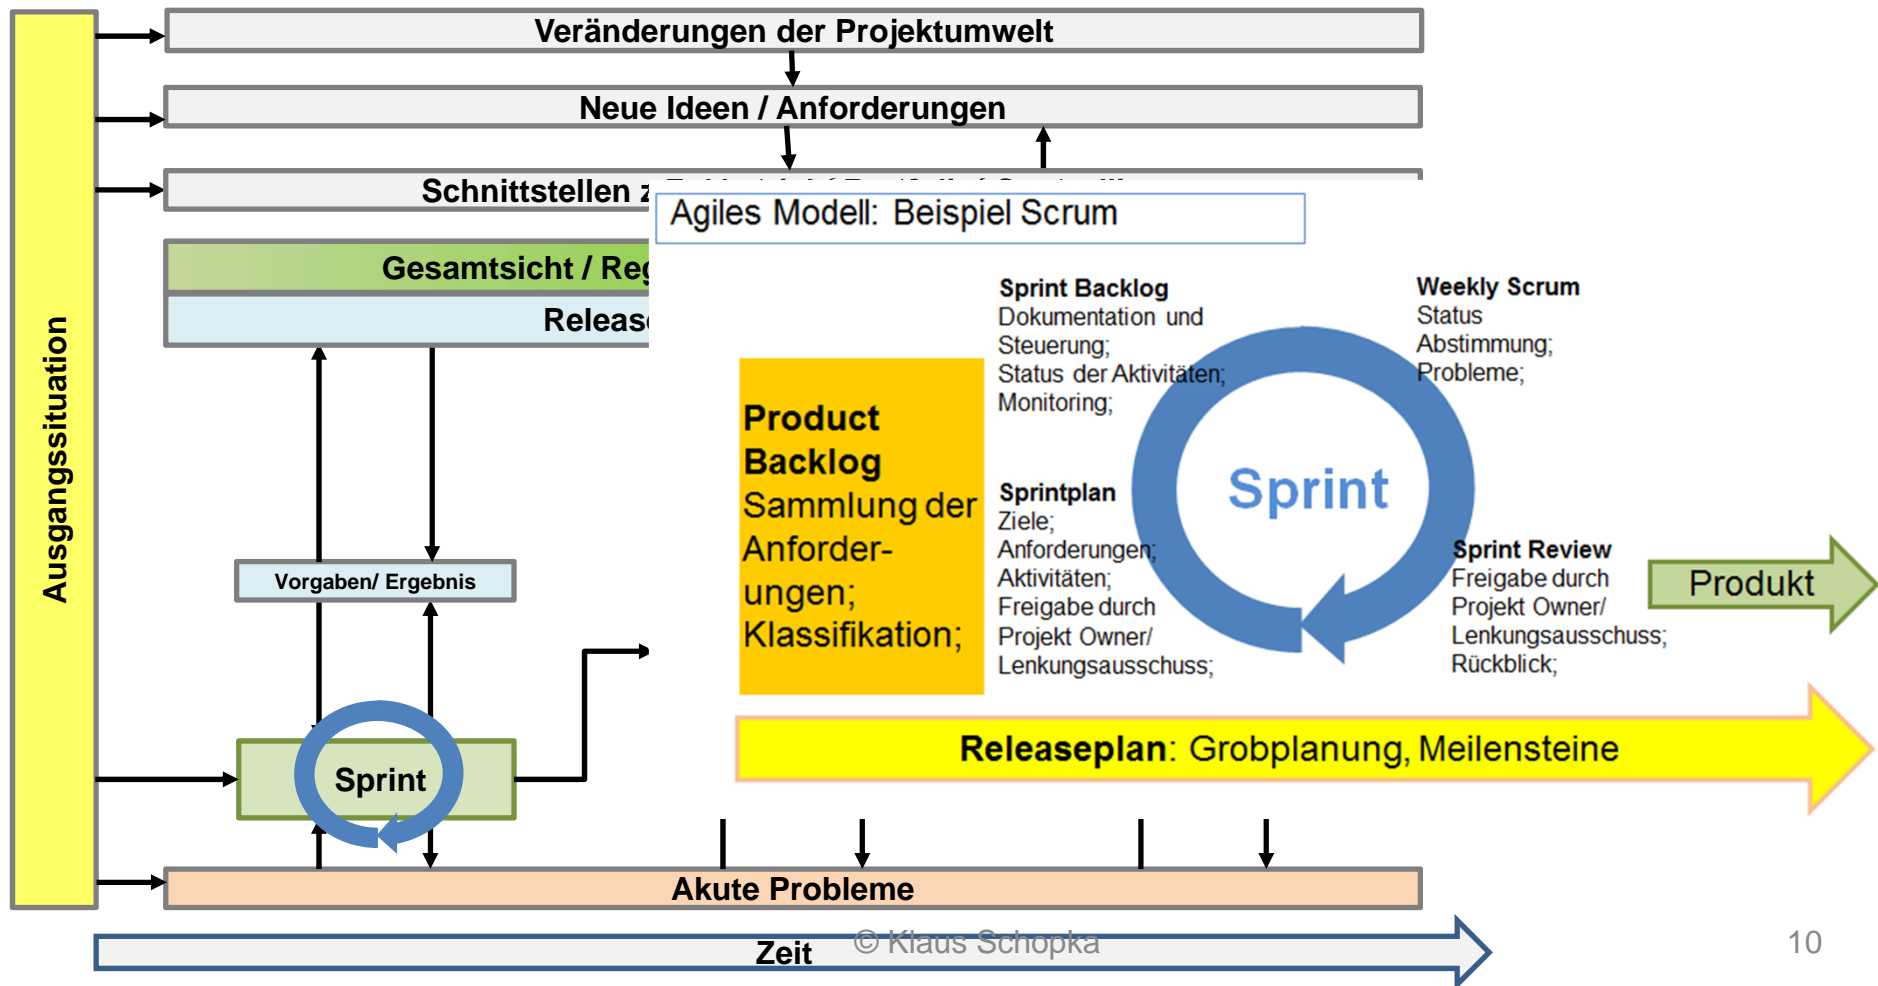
Veränderungen der Projektumwelt

Neue Ideen / Anforderungen

Schnittstellen z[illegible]

Gesamtsicht / Reg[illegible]

Releas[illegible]

Ausgangssituation

Vorgaben/ Ergebnis

Sprint

Agiles Modell: Beispiel Scrum

Product Backlog Sammlung der Anforderungen; Klassifikation;

Sprint Backlog
Dokumentation und Steuerung;
Status der Aktivitäten;
Monitoring;

Sprintplan
Ziele;
Anforderungen;
Aktivitäten;
Freigabe durch Projekt Owner/ Lenkungsausschuss;

Sprint

Weekly Scrum
Status
Abstimmung;
Probleme;

Sprint Review
Freigabe durch Projekt Owner/ Lenkungsausschuss;
Rückblick;

Produkt

Releaseplan: Grobplanung, Meilensteine

Akute Probleme

Zeit

© Klaus Schopka

10